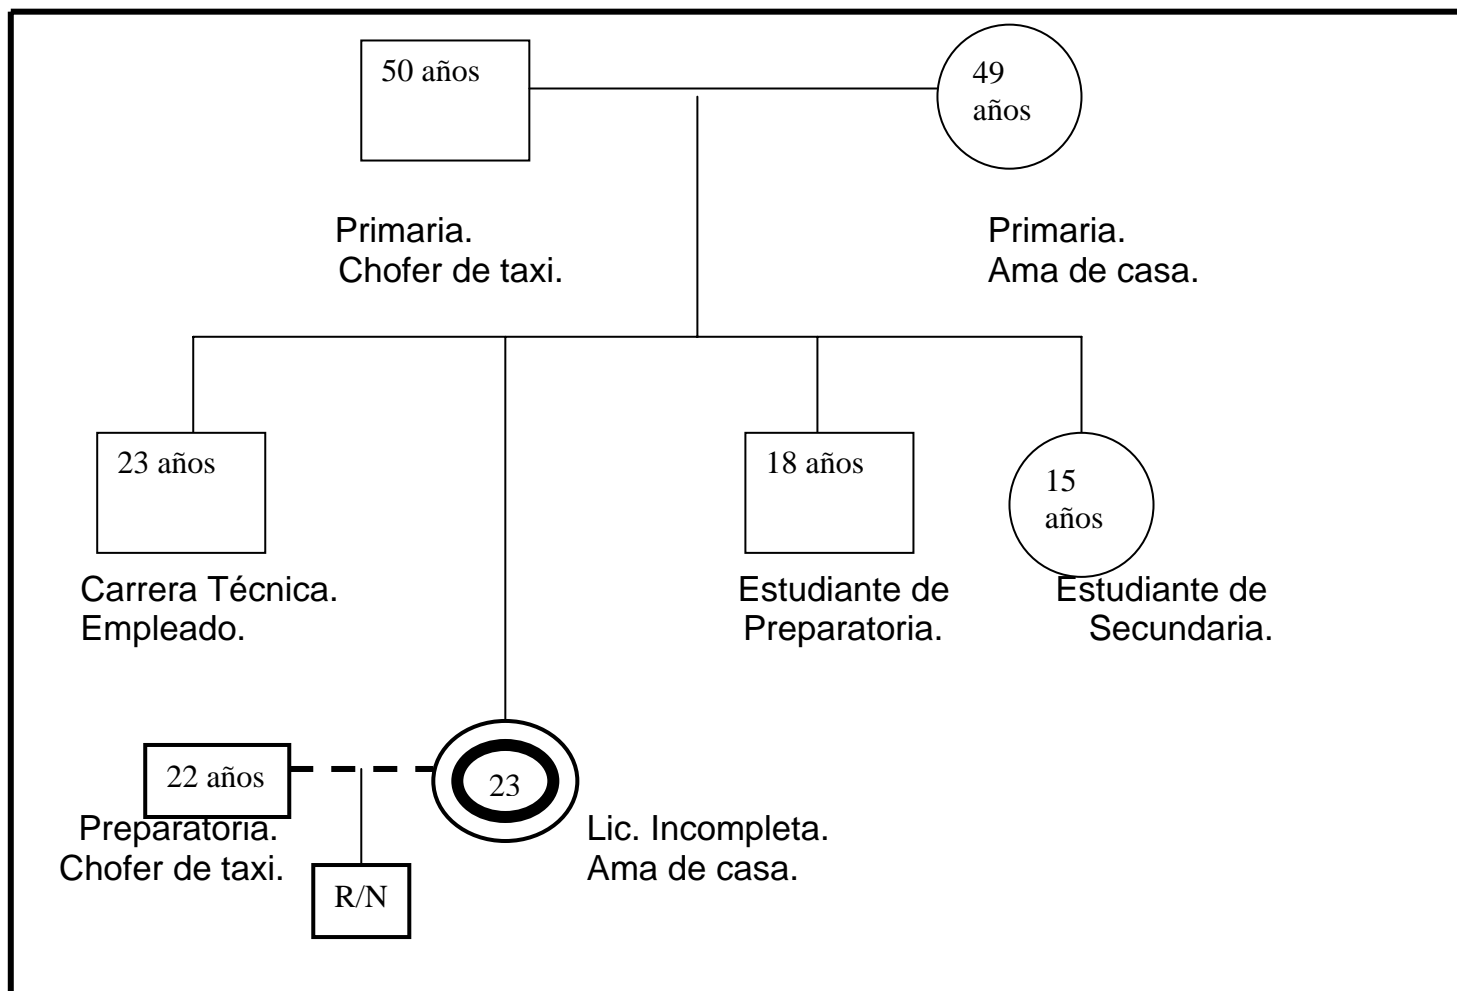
50 años

49 años

Primaria.
Chofer de taxi.

Primaria.
Ama de casa.

23 años

18 años

15 años

Carrera Técnica.
Empleado.

Estudiante de Preparatoria.

Estudiante de Secundaria.

22 años

23

Preparatoria.
Chofer de taxi.

Lic. Incompleta.
Ama de casa.

R/N